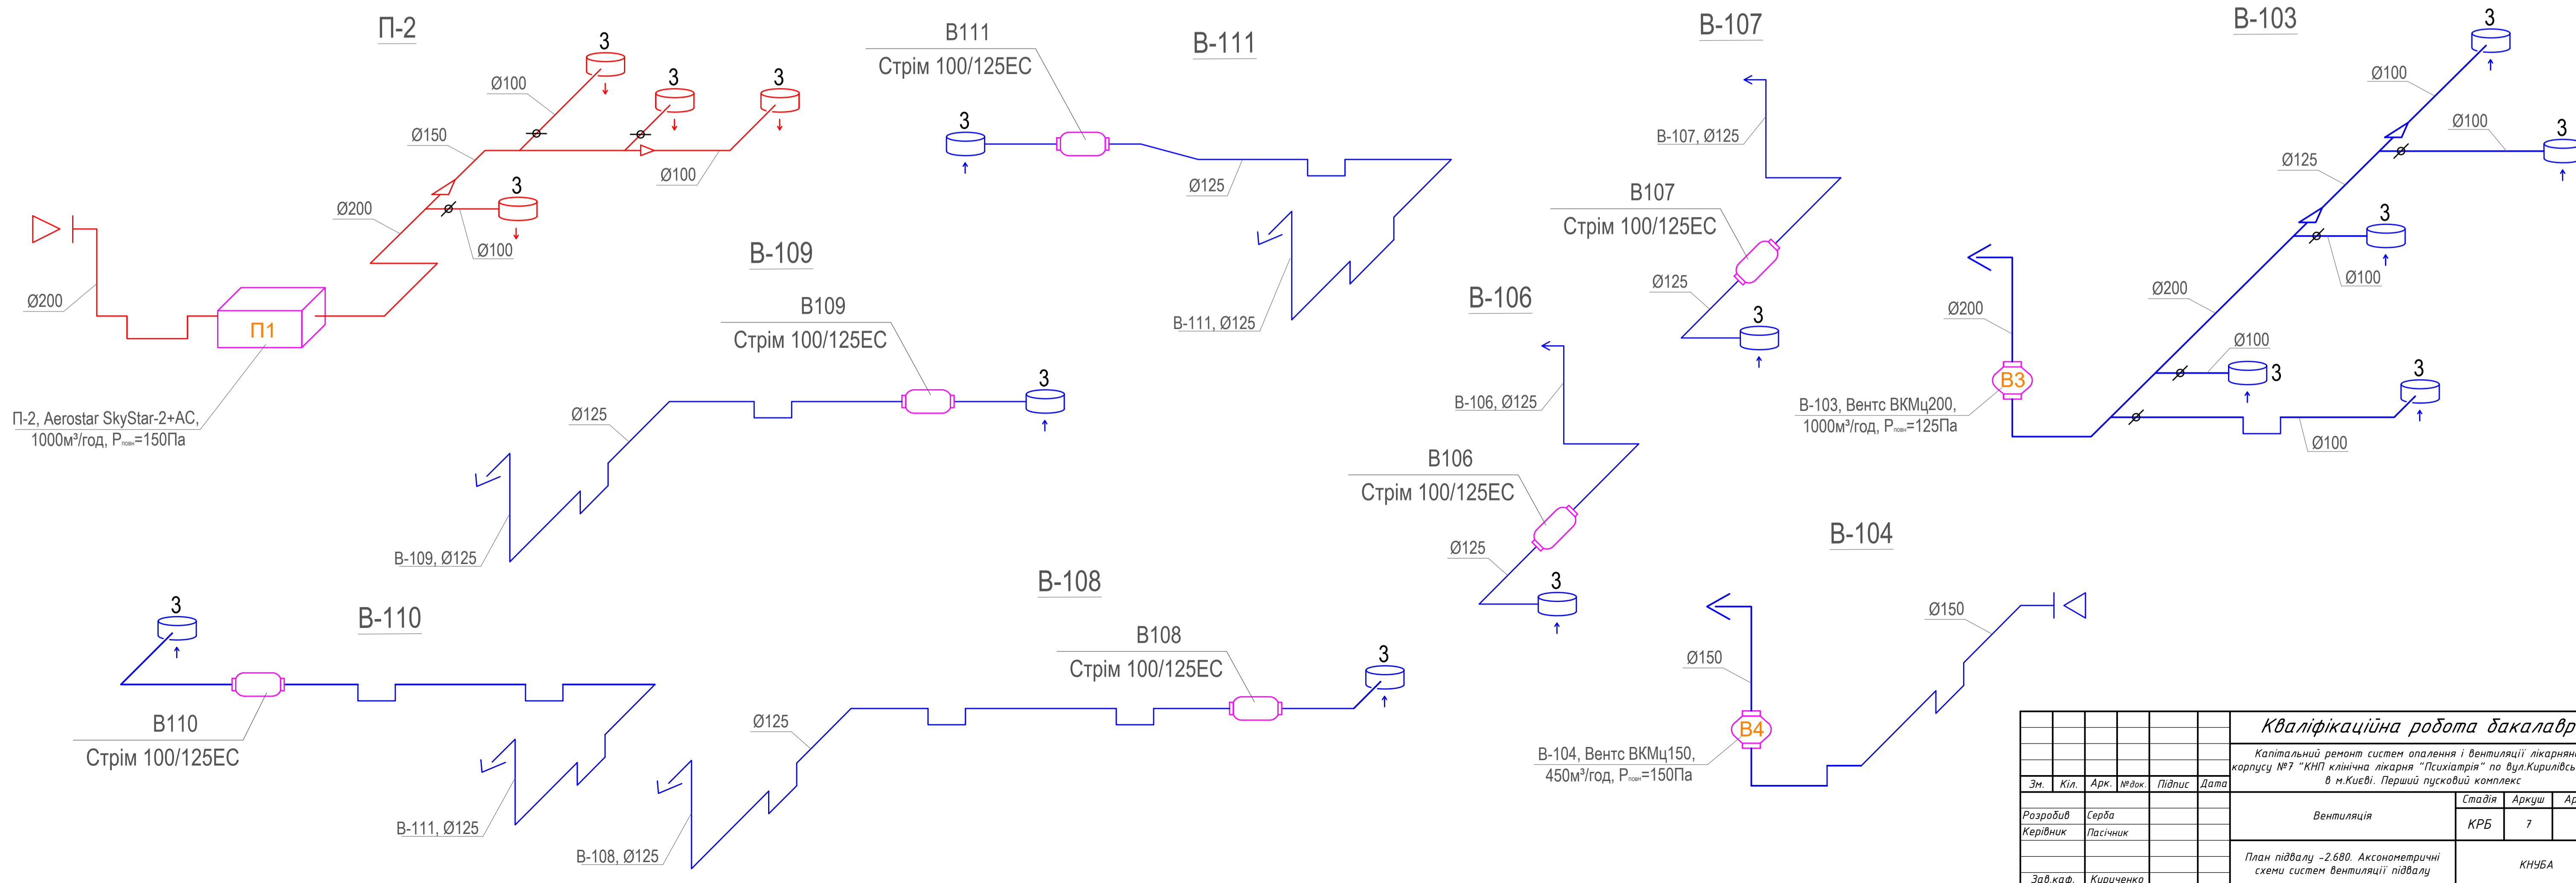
П-2

3

Ø100

3

3

Ø150

Ø100

3

Ø200

Ø100

Ø200

П1

П-2, Aerostar SkyStar-2+AC, 1000м³/год, Pповн=150Па

B111
Стрім 100/125ЕС

В-111

3

Ø125

В-111, Ø125

В-109

B109
Стрім 100/125ЕС

3

Ø125

В-109, Ø125

3

В-110

B110
Стрім 100/125ЕС

В-111, Ø125

В-108

B108
Стрім 100/125ЕС

3

Ø125

В-108, Ø125

В-107

В-107, Ø125

B107
Стрім 100/125ЕС

Ø125

3

В-106

В-106, Ø125

B106
Стрім 100/125ЕС

Ø125

3

В-103

3

Ø100

Ø100

3

Ø125

3

Ø100

Ø200

Ø200

B3

Ø100

3

3

В-103, Вентс ВКМц200, 1000м³/год, Pповн=125Па

Ø100

В-104

Ø150

Ø150

B4

В-104, Вентс ВКМц150, 450м³/год, Pповн=150Па

Кваліфікаційна робота бакалавр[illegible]

Капітальний ремонт систем опалення і вентиляції лікарнян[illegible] корпусу №7 "КНП клінічна лікарня "Психіатрія" по вул.Кирилівсь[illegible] в м.Києві. Перший пусковий комплекс

| Зм. | Кіл. | Арк. | №док. | Підпис | Дата |
|---|---|---|---|---|---|
| Розробив | | Серба | | | |
| Керівник | | Пасічник | | | |
| Зав.каф. | | Кириченко | | | |

Вентиляція

| Стадія | Аркуш | Ар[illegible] |
|---|---|---|
| КРБ | 7 | |

План підвалу -2.680. Аксонометричні схеми систем вентиляції підвалу

КНУБА